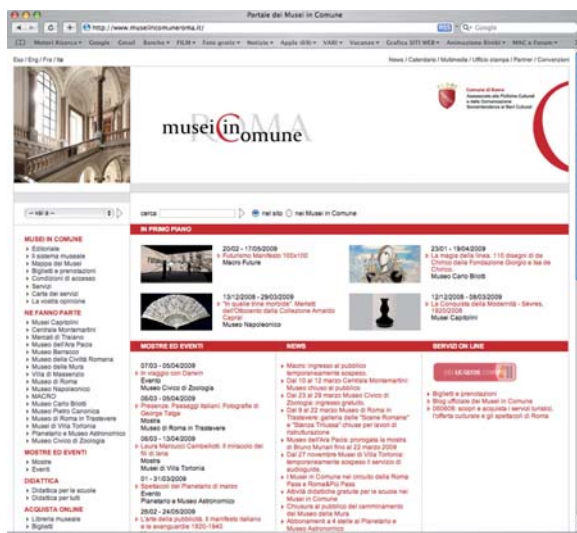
Portale dei Musei in Comune

http://www.museiincomuneroma.it/

Google

Motori Ricerca Google Gmail Banche FILM Foto gratis Notizie Apple (tili) VARI Vacanze Grafica SITI WEB Animazione Bimbi MAC a Forum

Eso | Eng | Fra | Ita

News | Calendario | Multimedia | Ufficio stampa | Partner | Convenzioni

musei in comune

ROMA

Comune di Roma

— vai a —

cerca: nel sito nei Musei in Comune

MUSEI IN COMUNE
Editoriale
Il sistema museale
Mappa dei Musei
Biglietti e prenotazioni
Condizioni di accesso
Servizi
Carte dei servizi
La vostra opinione

NE FANNO PARTE
Musei Capitolini
Centrale Montemartini
Mercati di Traiano
Museo dell'Ara Pacis
Museo Barracco
Museo della Civiltà Romana
Museo delle Mura
Villa di Massenzio
Museo di Roma
Museo Napoleonico
MACRO
Museo Carlo Bilotti
Museo Pietro Canonica
Museo di Roma in Trastevere
Museo di Villa Torlonia
Planetario e Museo Astronomico
Museo Civico di Zoologia

MOSTRE ED EVENTI
Mostre
Eventi

DIDATTICA
Didattica per le scuole
Didattica per tutti

ACQUISTA ONLINE
Libreria museale
Biglietti

IN PRIMO PIANO

20/02 - 17/05/2009
Futurismo Manifesto 100x100
Macro Future

23/01 - 19/04/2009
La magia della linea. 110 disegni di Chirico dalla Fondazione Giorgio e Isa de Chirico.
Museo Carlo Bilotti

13/12/2008 - 29/03/2009
"In queste rime morbide". Merletti dell'Ottocento dalla Collezione Amalia Caprai
Museo Napoleonico

12/12/2008 - 08/03/2009
La Conquista della Modernità - Sèvres, 1920/2008
Musei Capitolini

MOSTRE ED EVENTI

07/03 - 05/04/2009
In viaggio con Darwin
Evento
Museo Civico di Zoologia

06/03 - 05/04/2009
Presenze. Paesaggi italiani. Fotografie di George Tatge
Mostra
Museo di Roma in Trastevere

06/03 - 13/04/2009
Laura Mencucci Cambellotti. Il miracolo del filo di lana
Mostra
Musei di Villa Torlonia

01 - 31/03/2009
Spettacoli del Planetario di marzo
Evento
Planetario e Museo Astronomico

26/02 - 24/05/2009
L'arte della pubblicità. Il manifesto italiano e le avanguardie 1920-1940

NEWS

Macro: ingresso al pubblico temporaneamente sospeso
Dal 10 al 12 marzo Centrale Montemartini: ingresso gratuito
Dal 23 al 29 marzo Museo Civico di Zoologia: ingresso gratuito
Dal 9 al 22 marzo Museo di Roma in Trastevere: gallerie della "Scena Romana" e "Stanza Trilussa" chiuse per lavori di ristrutturazione
Museo dell'Ara Pacis: prorogata la mostra di Bruno Munari fino al 22 marzo 2009
Dal 27 novembre Museo di Villa Torlonia: temporaneamente sospeso il servizio di audioguide
I Musei in Comune nel circuito della Roma Pass e Roma&Più Pass
Attività didattiche gratuite per le scuole nei Musei in Comune
Chiusura al pubblico del camminamento del Museo delle Mura
Abbonamento a 4 stelle al Planetario e Museo Astronomico

SERVIZI ON LINE

Biglietti e prenotazioni
Blog ufficiale dei Musei in Comune
060608: scopri e acquista i servizi turistici, l'offerta culturale e gli spettacoli di Roma